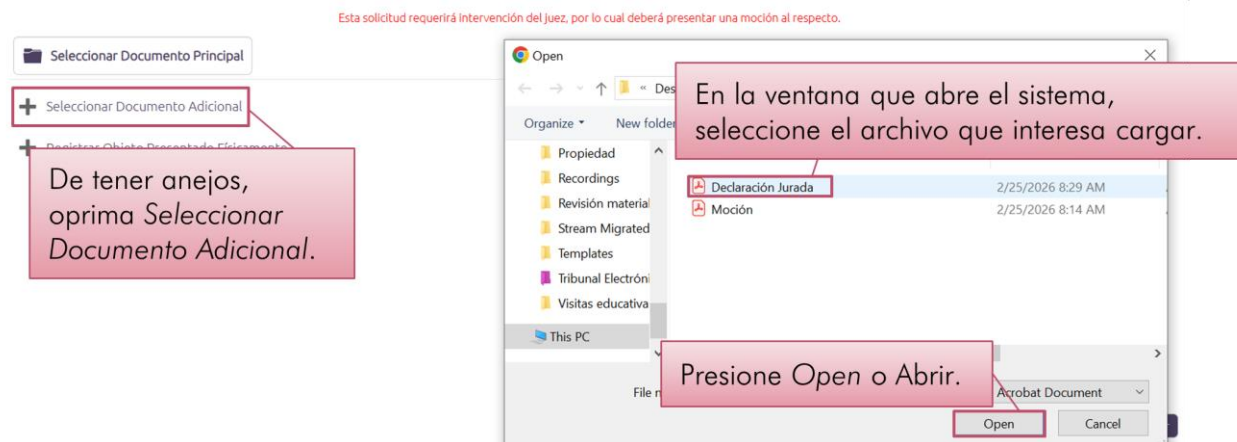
Esta solicitud requerirá intervención del juez, por lo cual deberá presentar una moción al respecto.

Seleccionar Documento Principal

+ Seleccionar Documento Adicional

De tener anejos, oprima Seleccionar Documento Adicional.

Open

« Des

Organize ▾ New folder

En la ventana que abre el sistema, seleccione el archivo que interesa cargar.

Propiedad
Recordings
Revisión material
Stream Migrated
Templates
Tribunal Electróni
Visitas educativa
This PC

Declaración Jurada 2/25/2026 8:29 AM
Moción 2/25/2026 8:14 AM

File n

Presione Open o Abrir.

Acrobat Document

Open Cancel